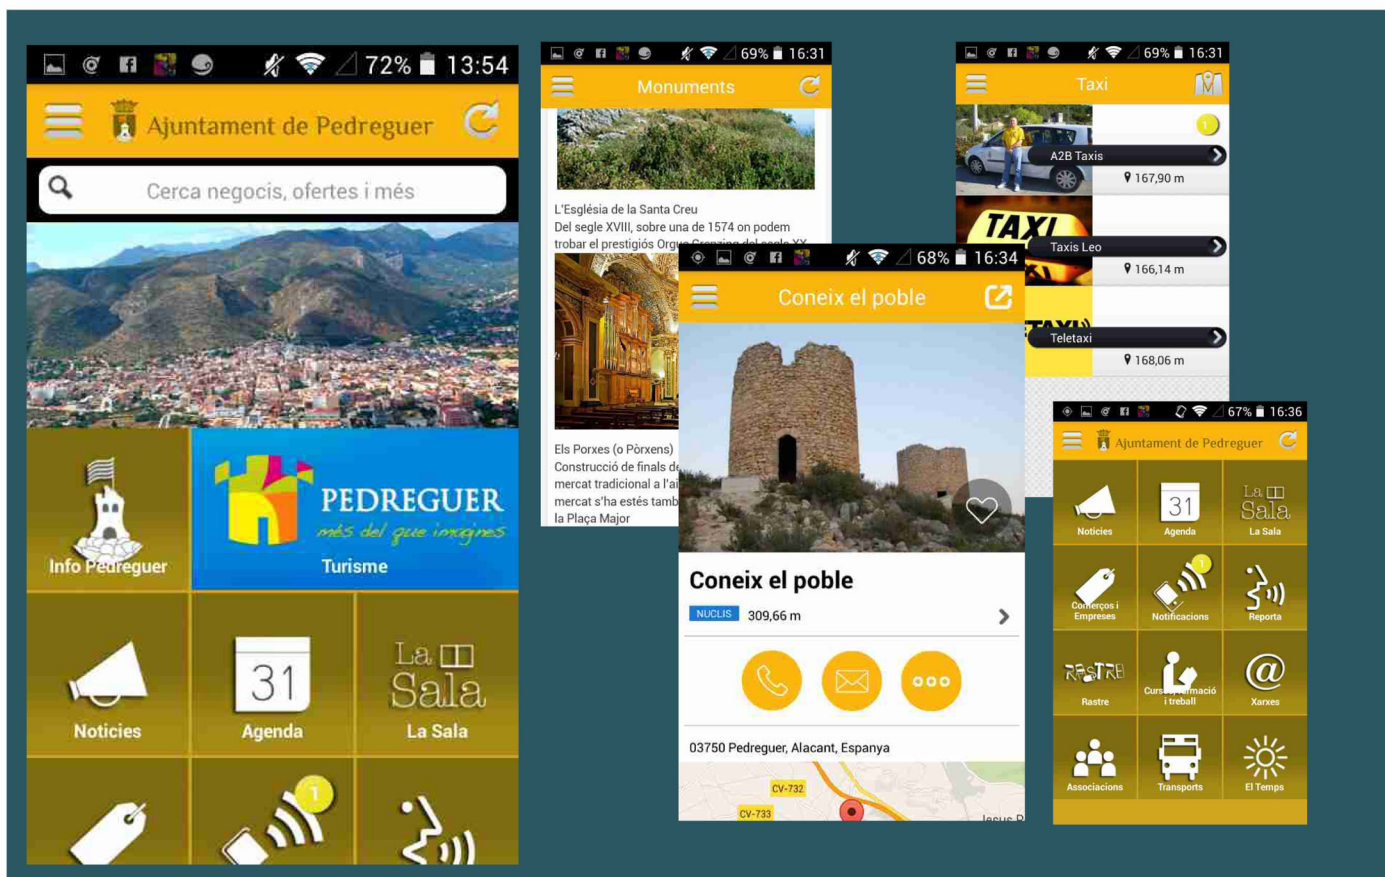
72% 13:54

Ajuntament de Pedreguer

Cerca negocis, ofertes i més

Info Pedreguer

PEDREGUER
més del que imagines
Turisme

31
Noticies

Agenda

La Sala
La Sala

1

69% 16:31

Monuments

L'Església de la Santa Creu
Del segle XVIII, sobre una de 1574 on podem trobar el prestigiós Orgu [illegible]

Els Porxes (o Pòrxens)
Construcció de finals de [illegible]
mercat tradicional a l'ai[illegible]
mercat s'ha estés tamb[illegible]
la Plaça Major

69% 16:31

Taxi

1

A2B Taxis
167,90 m

TAXI

Taxis Leo
166,14 m

Teletaxi
168,06 m

68% 16:34

Coneix el poble

Coneix el poble

NUCLIS 309,66 m

03750 Pedreguer, Alacant, Espanya

CV-732
CV-733

67% 16:36

Ajuntament de Pedreguer

Noticies
31
Agenda
La Sala
La Sala
Comerços i Empreses
1
Notificacions
Reporta
RASTRE
Rastre
Cursos, formació i treball
@
Xarxes
Associacions
Transports
El Temps